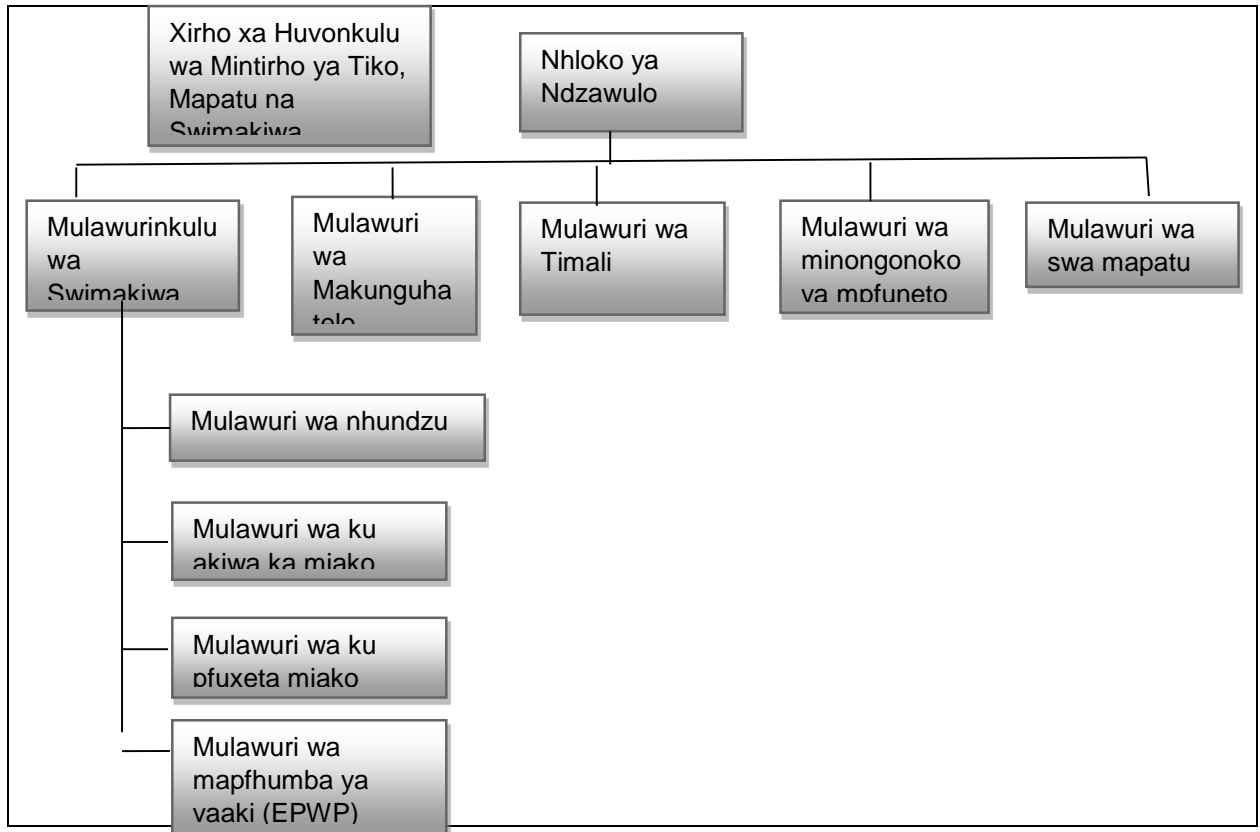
Xirho xa Huvonkulu wa Mintirho ya Tiko, Mapatu na Swimakiwa

Nhloko ya Ndzawulo

Mulawurinkulu wa Swimakiwa

Mulawuri wa Makunguhatelo

Mulawuri wa Timali

Mulawuri wa minongonoko ya mpfuneto

Mulawuri wa swa mapatu

Mulawuri wa nhundzu

Mulawuri wa ku akiwa ka miako

Mulawuri wa ku pfuxeta miako

Mulawuri wa mapfhumba ya vaaki (EPWP)